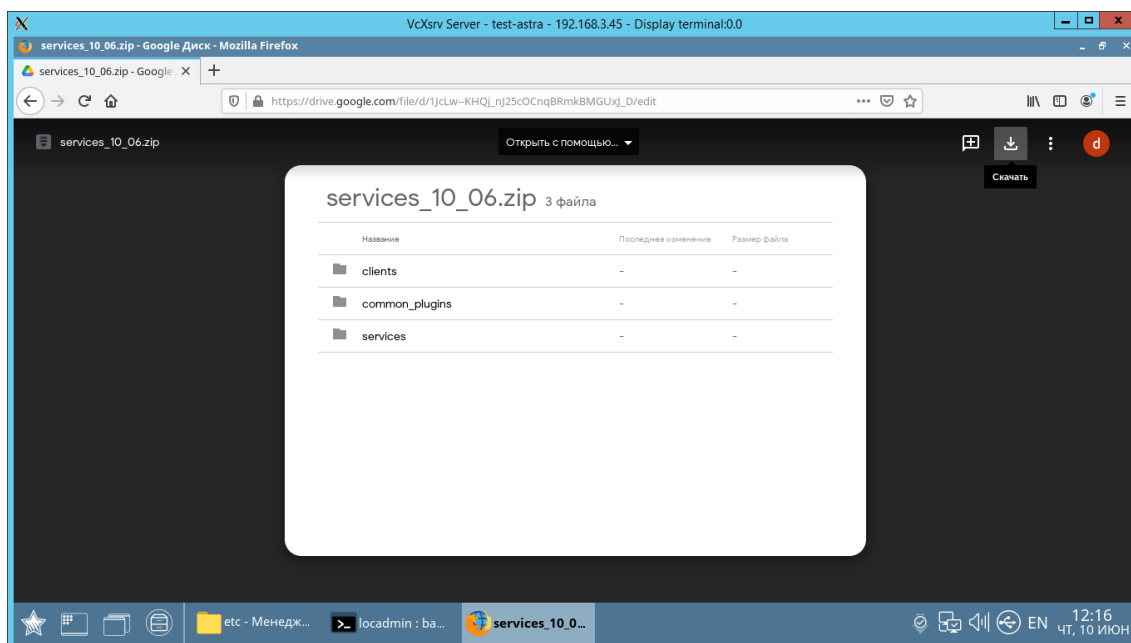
VcXsrv Server - test-astra - 192.168.3.45 - Display terminal:0.0

services_10_06.zip - Google Диск - Mozilla Firefox

services_10_06.zip - Google

https://drive.google.com/file/d/1JcLw--KHQj_nJ25cOCnqBRmkBMGUxJ_D/edit

services_10_06.zip

Открыть с помощью...

d

Скачать

services_10_06.zip 3 файла

| Название | Последнее изменение | Размер файла |
|---|---|---|
| clients | - | - |
| common_plugins | - | - |
| services | - | - |

etc - Менедж...

locadmin : ba...

services_10_0...

EN

12:16
ЧТ, 10 ИЮН